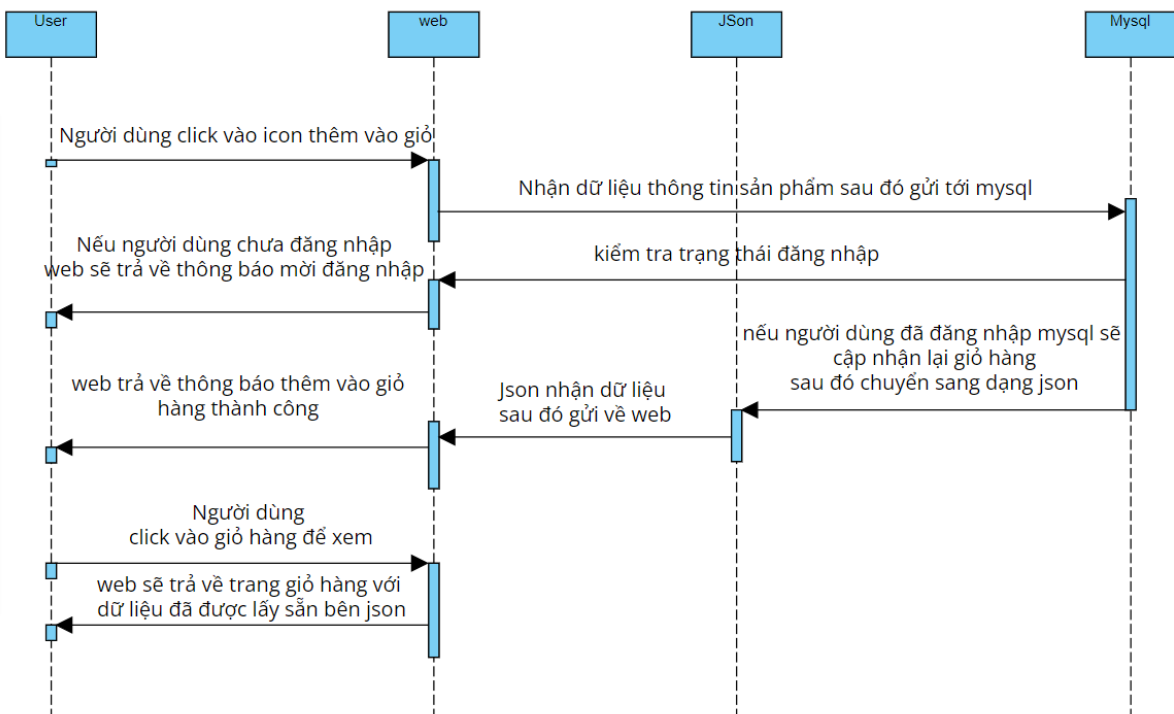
User

web

JSon

Mysql

Người dùng click vào icon thêm vào giỏ

Nhận dữ liệu thông tin sản phẩm sau đó gửi tới mysql

Nếu người dùng chưa đăng nhập web sẽ trả về thông báo mời đăng nhập

kiểm tra trạng thái đăng nhập

nếu người dùng đã đăng nhập mysql sẽ cập nhận lại giỏ hàng sau đó chuyển sang dạng json

web trả về thông báo thêm vào giỏ hàng thành công

Json nhận dữ liệu sau đó gửi về web

Người dùng click vào giỏ hàng để xem

web sẽ trả về trang giỏ hàng với dữ liệu đã được lấy sẵn bên json